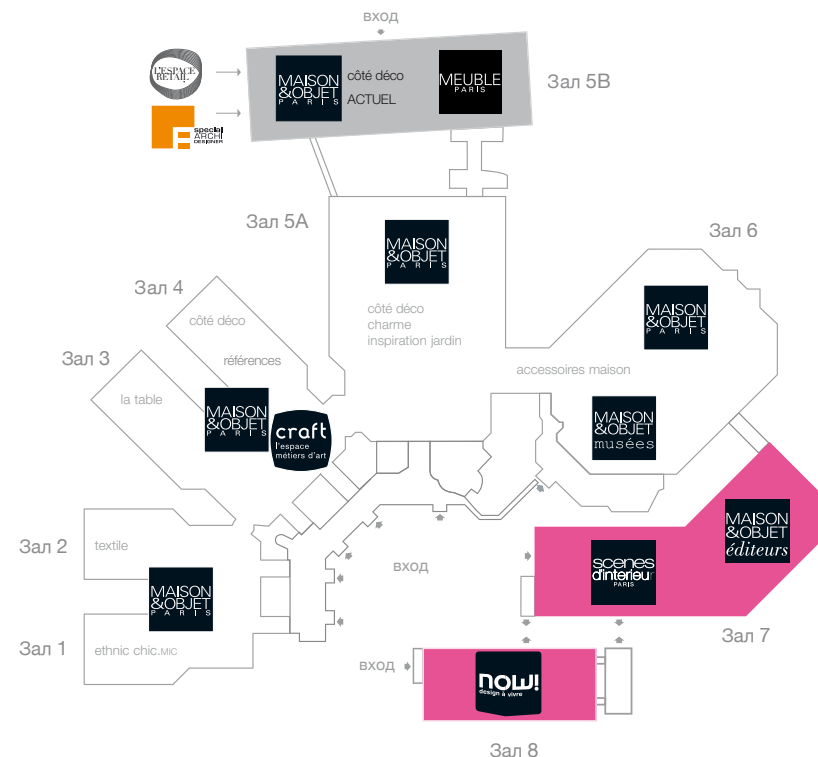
вход

L'ESPACE RETAIL

special ARCHI DESIGNER

MAISON &OBJET PARIS

côté déco

ACTUEL

MEUBLE PARIS

Зал 5B

Зал 5A

MAISON &OBJET PARIS

côté déco
charme
inspiration jardin

Зал 6

Зал 4

côté déco

références

Зал 3

la table

MAISON &OBJET PARIS

craft l'espace métiers d'art

MAISON &OBJET PARIS

accessoires maison

MAISON &OBJET musées

Зал 2

textile

MAISON &OBJET PARIS

вход

scenes d'interieur PARIS

MAISON &OBJET éditeurs

Зал 1

ethnic chic.MIC

Зал 7

вход

now! design à vivre

Зал 8